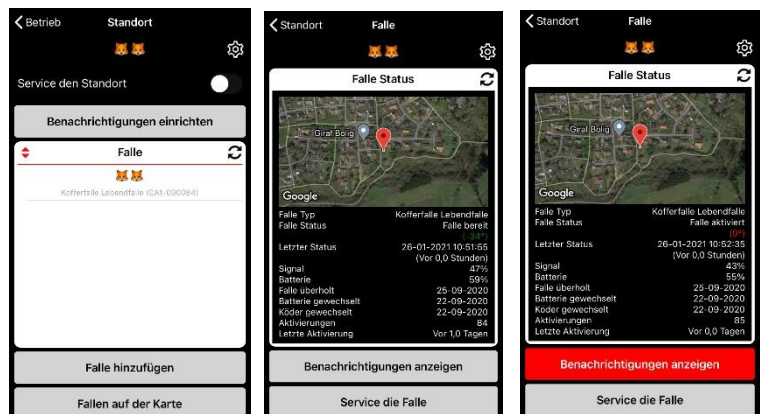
Betrieb
Standort

Service den Standort

Benachrichtigungen einrichten

Falle

Kofferfalle Lebendfalle (CA1-000084)

Falle hinzufügen

Fallen auf der Karte

Standort
Falle

Falle Status

Giraf Bolig

Google

| | |
|---|---|
| Falle Typ | Kofferfalle Lebendfalle |
| Falle Status | Falle bereit |
| | (-34°) |
| Letzter Status | 26-01-2021 10:51:55 |
| | (Vor 0,0 Stunden) |
| Signal | 47% |
| Batterie | 59% |
| Falle überholt | 25-09-2020 |
| Batterie gewechselt | 22-09-2020 |
| Köder gewechselt | 22-09-2020 |
| Aktivierungen | 84 |
| Letzte Aktivierung | Vor 1,0 Tagen |

Benachrichtigungen anzeigen

Service die Falle

Standort
Falle

Falle Status

Giraf Bolig

Google

| | |
|---|---|
| Falle Typ | Kofferfalle Lebendfalle |
| Falle Status | Falle aktiviert |
| | (0°) |
| Letzter Status | 26-01-2021 10:52:35 |
| | (Vor 0,0 Stunden) |
| Signal | 43% |
| Batterie | 55% |
| Falle überholt | 25-09-2020 |
| Batterie gewechselt | 22-09-2020 |
| Köder gewechselt | 22-09-2020 |
| Aktivierungen | 85 |
| Letzte Aktivierung | Vor 0,0 Tagen |

Benachrichtigungen anzeigen

Service die Falle